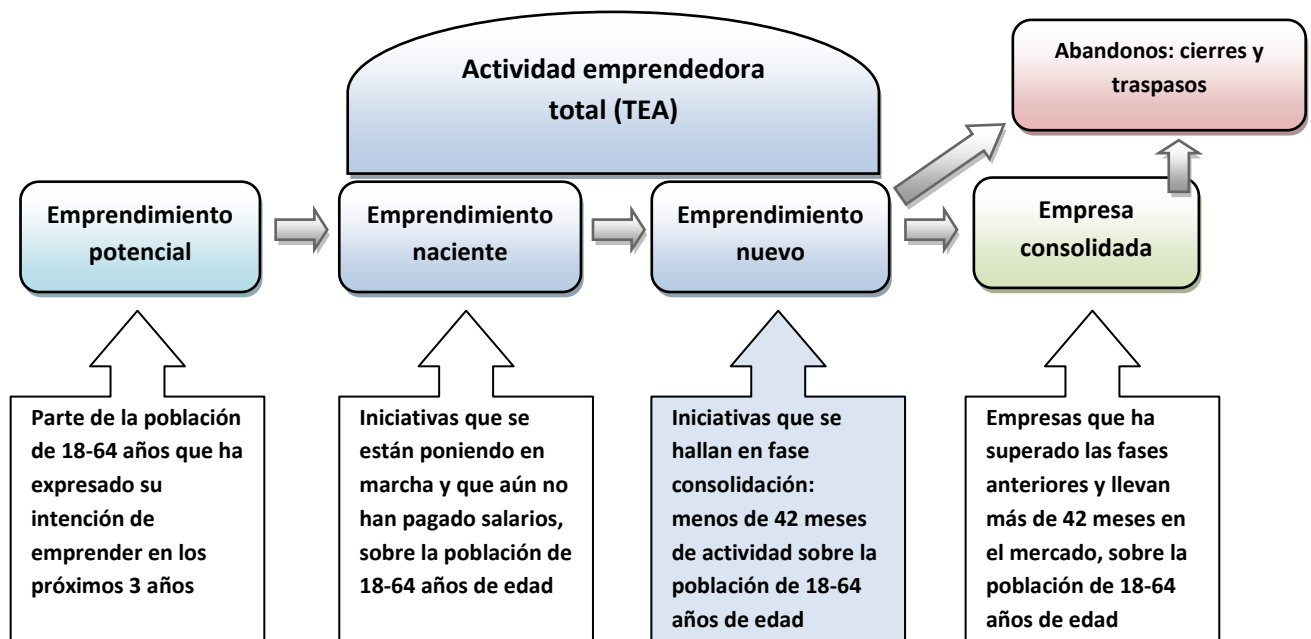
Actividad emprendedora total (TEA)

Abandonos: cierres y traspasos

Emprendimiento potencial

Emprendimiento naciente

Emprendimiento nuevo

Empresa consolidada

Parte de la población de 18-64 años que ha expresado su intención de emprender en los próximos 3 años

Iniciativas que se están poniendo en marcha y que aún no han pagado salarios, sobre la población de 18-64 años de edad

Iniciativas que se hallan en fase consolidación: menos de 42 meses de actividad sobre la población de 18-64 años de edad

Empresas que ha superado las fases anteriores y llevan más de 42 meses en el mercado, sobre la población de 18-64 años de edad